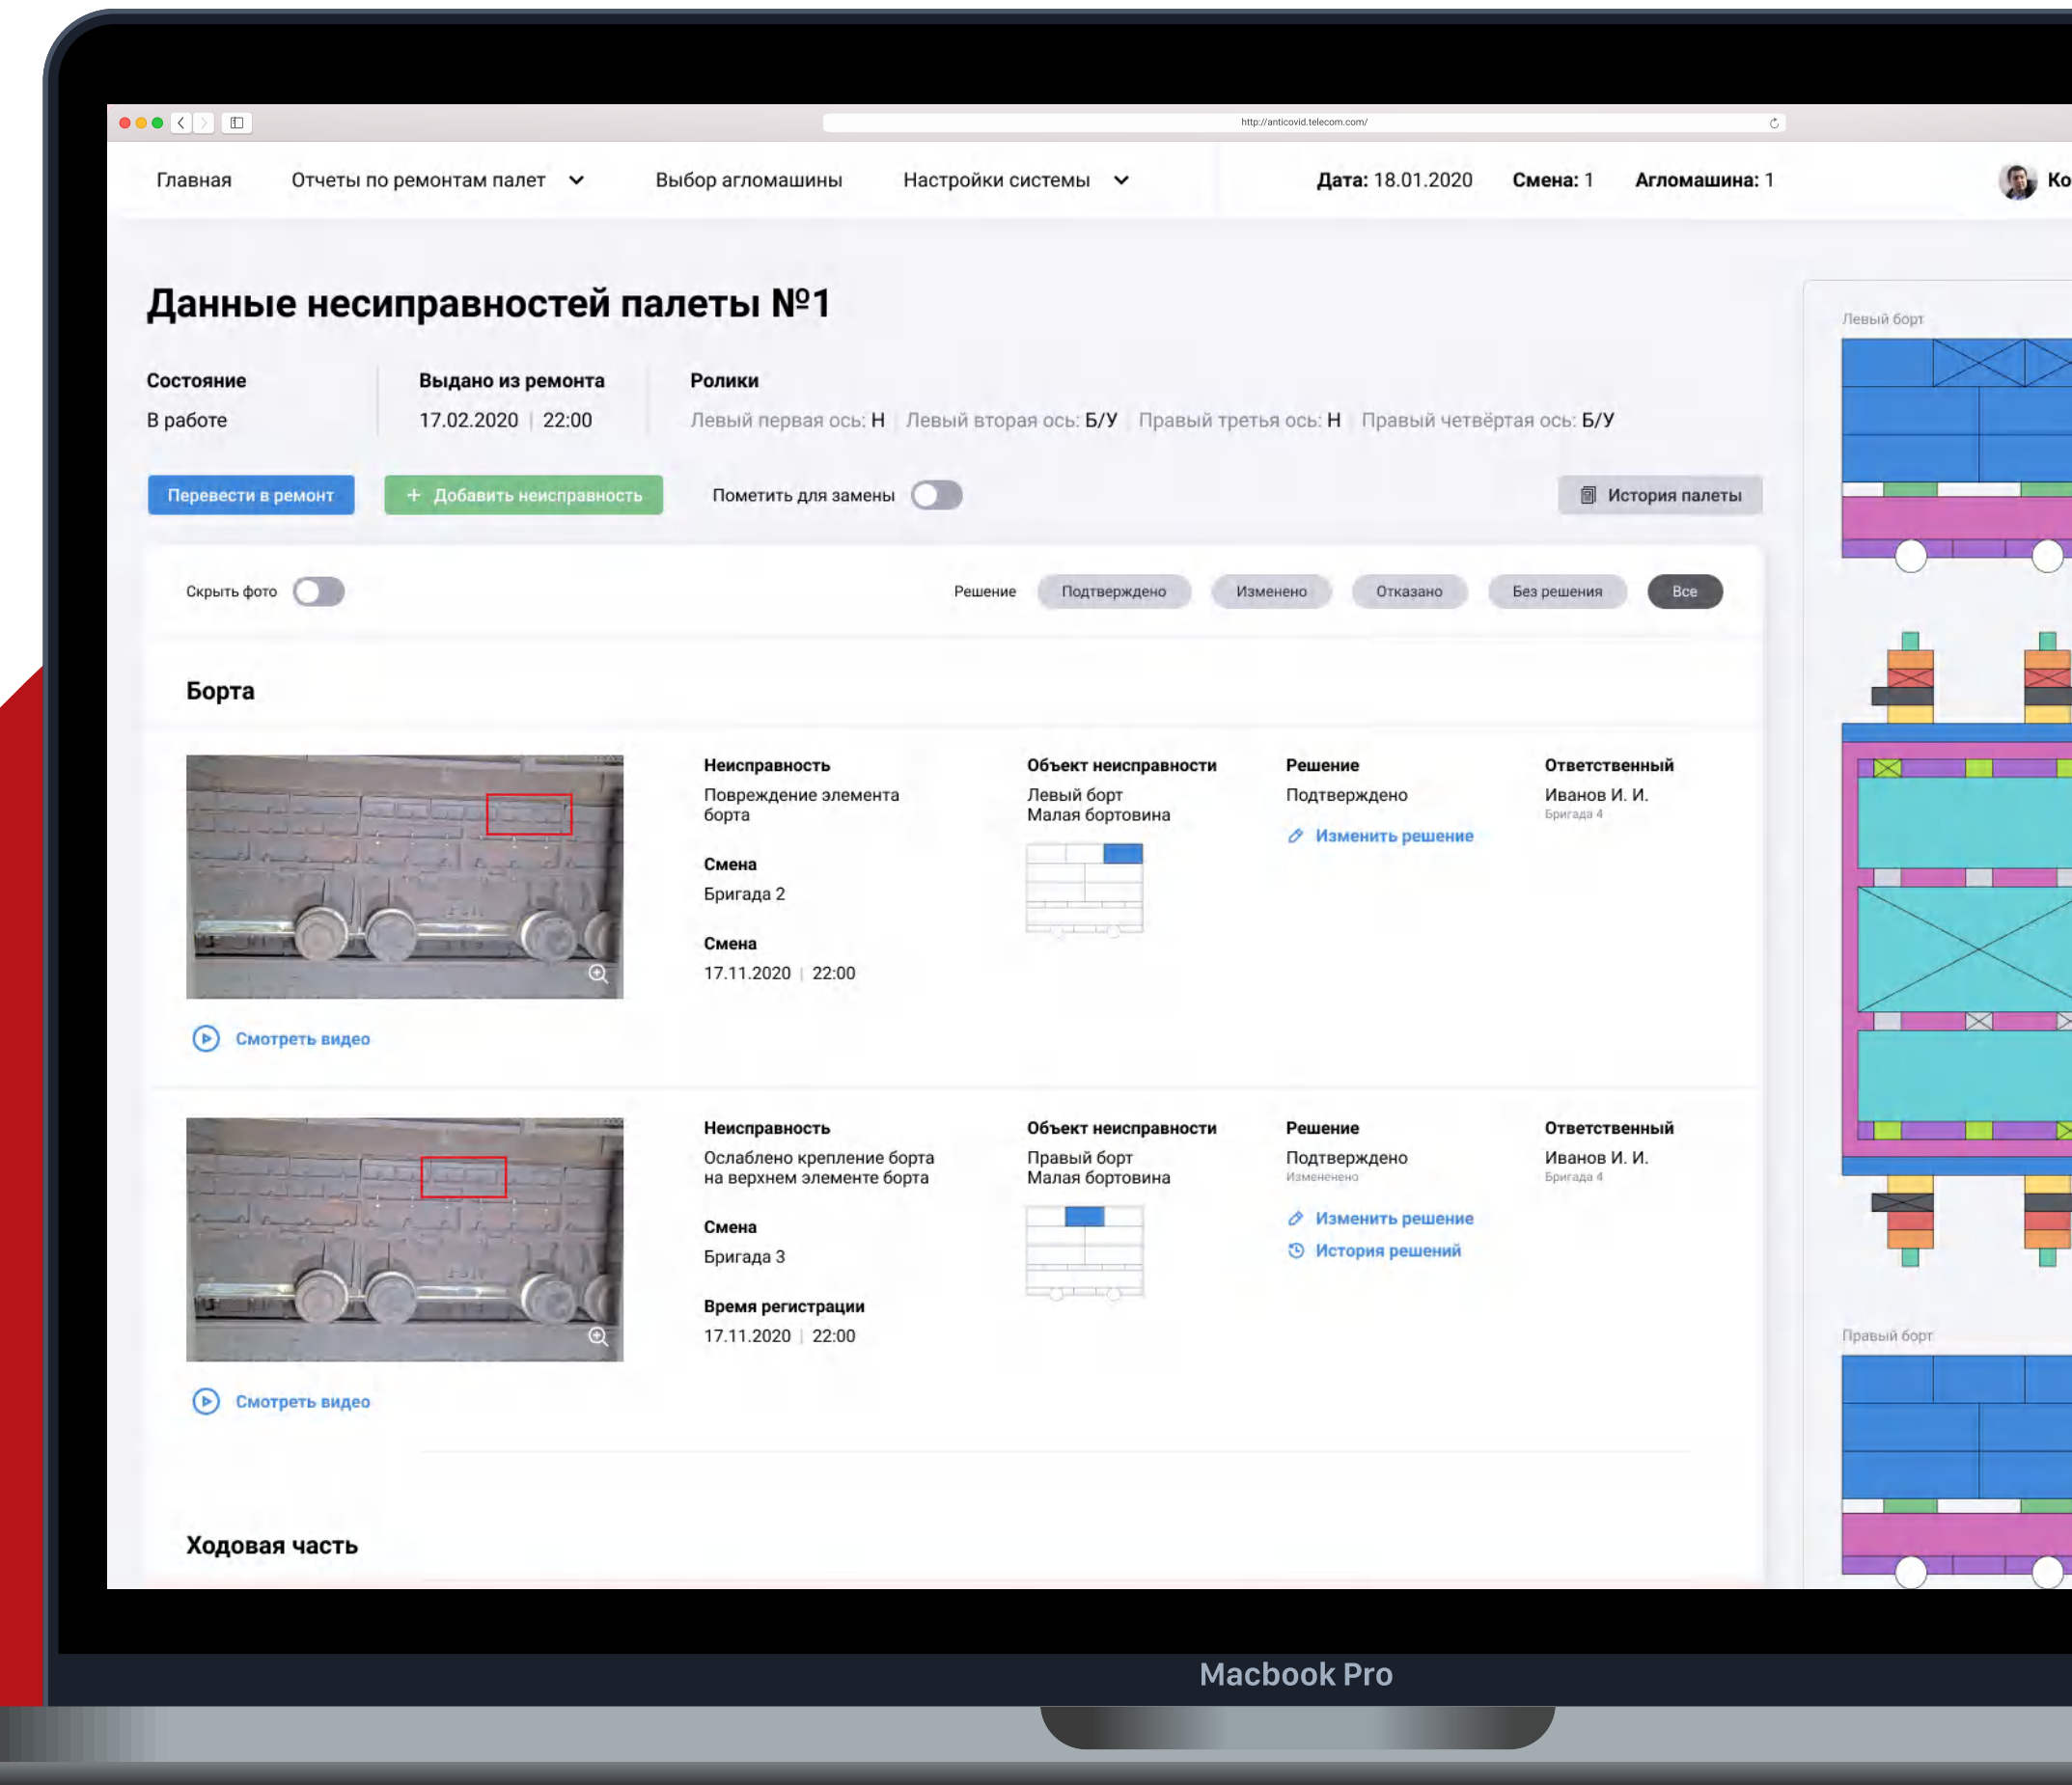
http://anticovid.telecom.com/

Главная Отчеты по ремонтам палет Выбор агломашины Настройки системы

Дата: 18.01.2020 Смена: 1 Агломашина: 1 Ко

# Данные несиправностей палеты №1

Состояние
В работе

Выдано из ремонта
17.02.2020 | 22:00

Ролики
Левый первая ось: Н | Левый вторая ось: Б/У | Правый третья ось: Н | Правый четвёртая ось: Б/У

Перевести в ремонт
+ Добавить неисправность
Пометить для замены
История палеты

Скрыть фото
Решение Подтверждено Изменено Отказано Без решения Все

Борта

Неисправность
Повреждение элемента борта

Смена
Бригада 2

Смена
17.11.2020 | 22:00

Объект неисправности
Левый борт
Малая бортовина

Решение
Подтверждено
Изменить решение

Ответственный
Иванов И. И.
Бригада 4

Смотреть видео

Неисправность
Ослаблено крепление борта на верхнем элементе борта

Смена
Бригада 3

Время регистрации
17.11.2020 | 22:00

Объект неисправности
Правый борт
Малая бортовина

Решение
Подтверждено
Измененено
Изменить решение
История решений

Ответственный
Иванов И. И.
Бригада 4

Смотреть видео

Ходовая часть

Левый борт

Правый борт

Macbook Pro